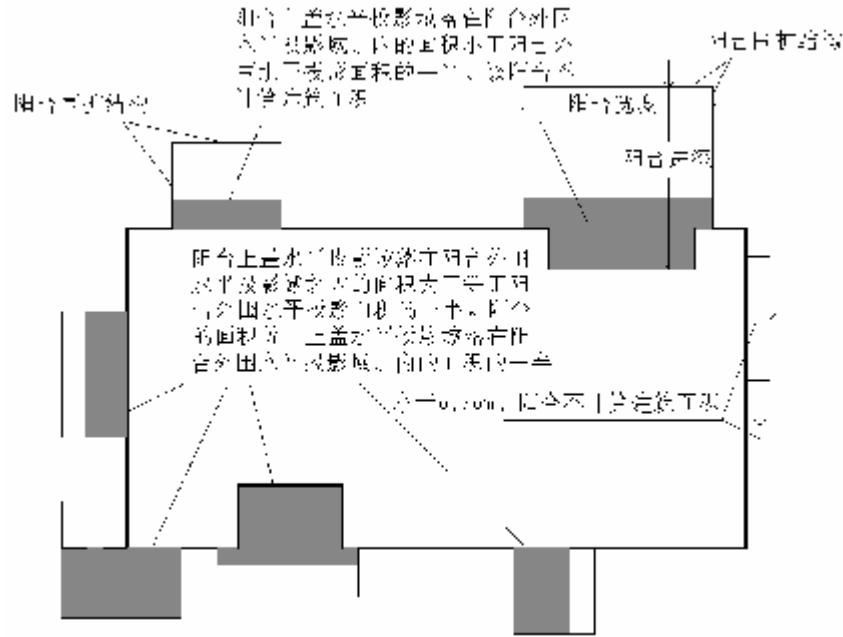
阳台上盖水平投影或阳台外围水平投影面积的面积小于阳台外围水平投影面积的一半，按阳台外围计算建筑面积

阳台围护结构

阳台围护结构

阳台宽度

阳台深度

阳台上盖水平投影或阳台外围水平投影面积大于等于阳台外围水平投影面积的一半，阳台面积为上盖水平投影或阳台外围水平投影面积的一半

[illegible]0.20m，阳台不计算建筑面积